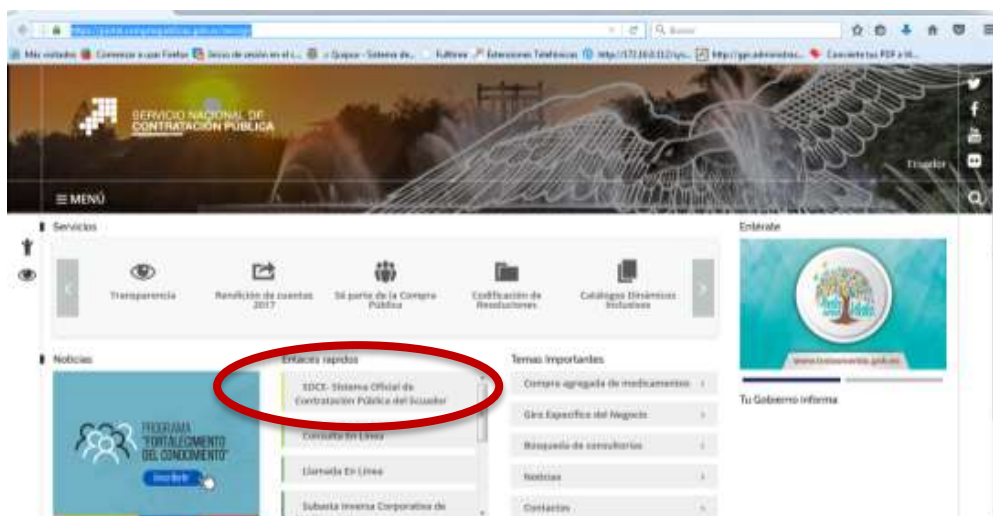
https://portal.compraspublicas.gob.ec/sercop/

Buscar

Más visitados Comenzar a usar Firefox Inicio de sesión en el c... Quipux - Sistema de... Fulltime Extensiones Telefónicas http://172.16.0.112/sys... http://gpr.administrac... Convierte tus PDF a W...

SERVICIO NACIONAL DE CONTRATACIÓN PÚBLICA

Ecuador

≡ MENÚ

Servicios

Transparencia

Rendición de cuentas 2017

Sé parte de la Compra Pública

Codificación de Resoluciones

Catálogos Dinámicos Inclusivos

Entérate

www.todosomos.gob.ec

Tu Gobierno informa

Noticias

PROGRAMA "FORTALECIMIENTO DEL CONOCIMIENTO"

Inscríbete

Enlaces rapidos

SOCE- Sistema Oficial de Contratación Pública del Ecuador

Consulta En Línea

Llamada En Línea

Subasta Inversa Corporativa de

Temas Importantes

Compra agregada de medicamentos

Giro Específico del Negocio

Búsqueda de consultorías

Noticias

Contactos